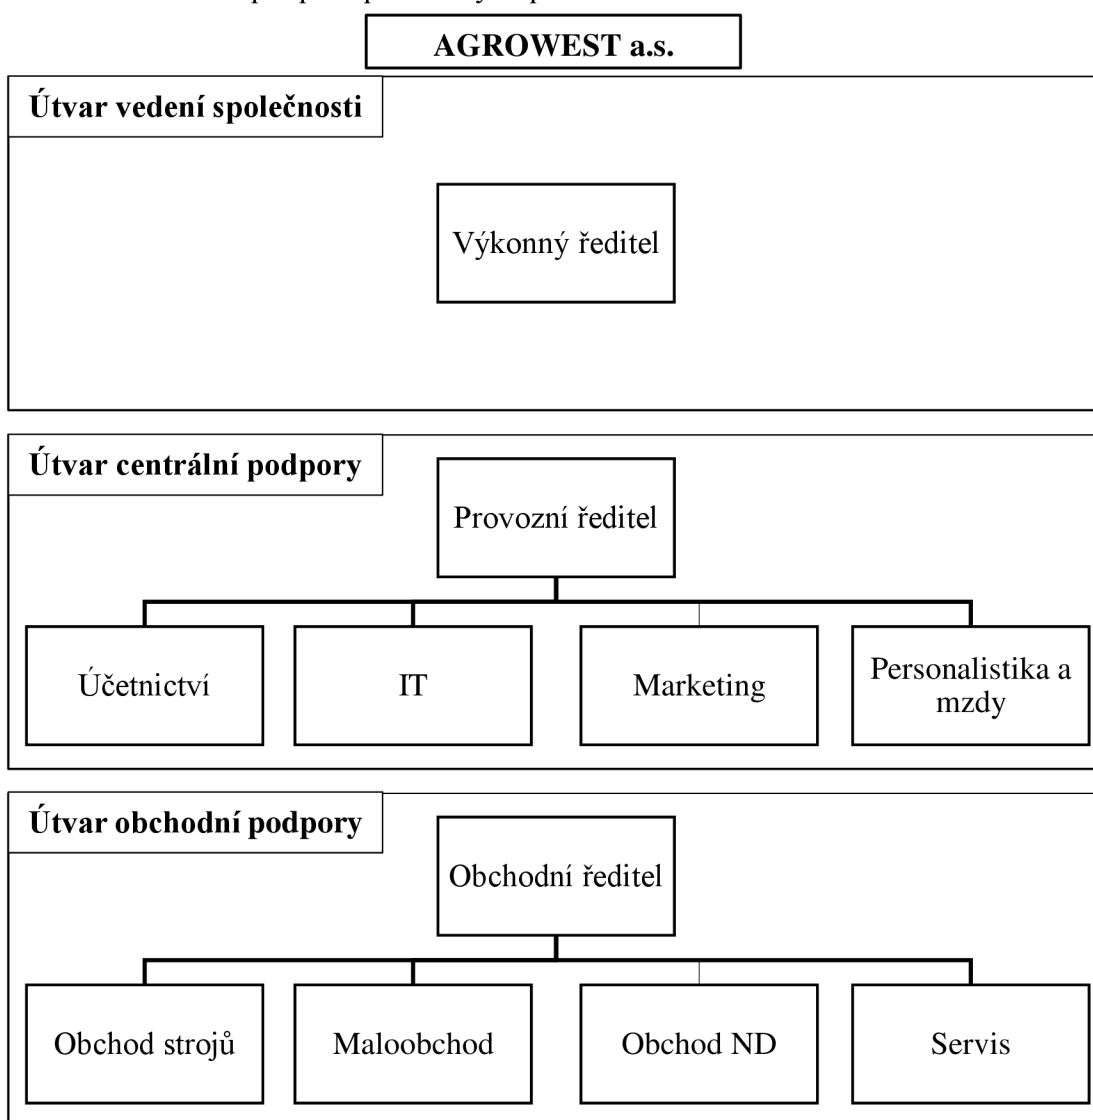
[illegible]

AGROWEST a.s.

Útvar vedení společnosti

Výkonný ředitel

Útvar centrální podpory

Provozní ředitel

Účetnictví

IT

Marketing

Personalistika a mzdy

Útvar obchodní podpory

Obchodní ředitel

Obchod strojů

Maloobchod

Obchod ND

Servis